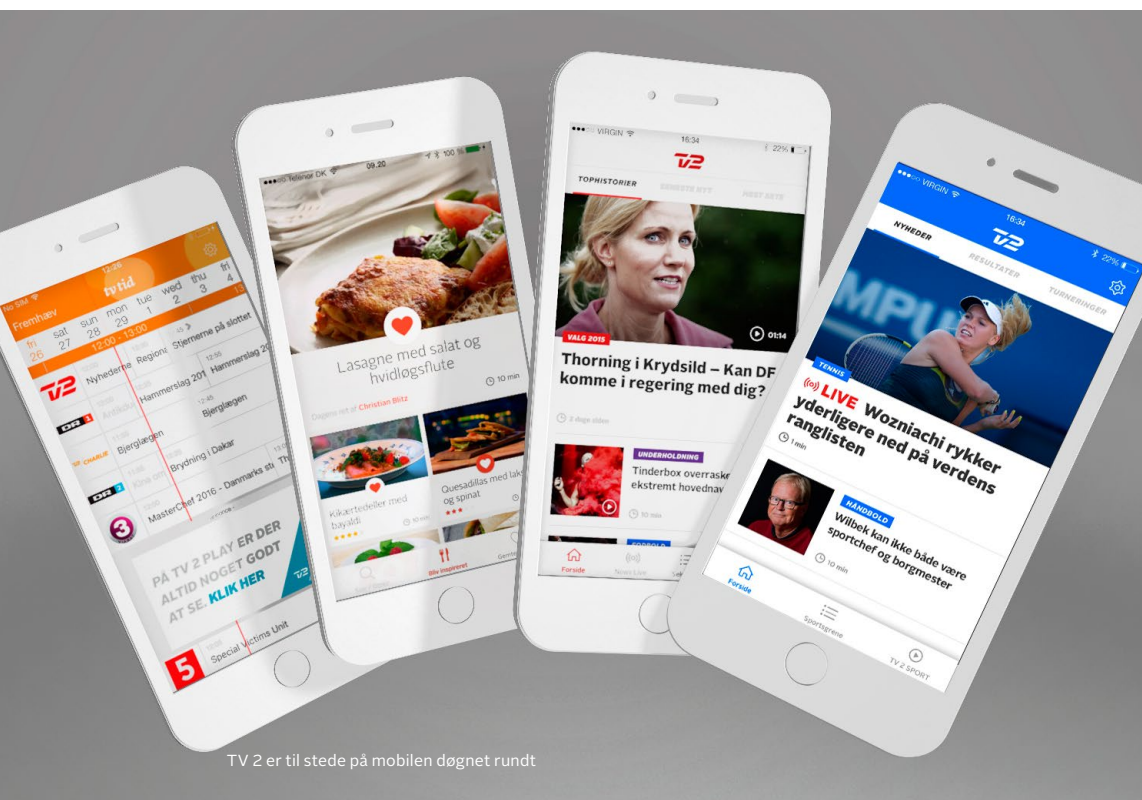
No SIM 12:28
tvtid
Fremhæv
fri 26 sat 27 sun 28 mon 29 tue 1 wed 2 thu 3 fri 4
12:00 - 13:00
TV2 Nyhederne Regionerne Stjernerne på slottet
Hammerslag 201 Hammerslag 20
DR1 Antikshow Bjørglægen
TV2 CHARLIE Bjørglægen
Brydning i Dakar
DR2 Kina um
MasterChef 2016 - Danmarks st
3
PÅ TV 2 PLAY ER DER ALTID NOGET GODT AT SE. KLIK HER
TV2
5 Special Victims Unit

Telenor DK 09.20 100
Lasagne med salat og hvidløgsflute
10 min
Dagens ret af Christian Blitz
Kikærtedeller med bayaldi
10 min
Quesadillas med laks og spinat
Bliv inspireret

VIRGIN 16:34 22%
TV2
TOPHISTORIER SENESTE NYT MEST SETE
VALG 2015
01:14
Thorning i Krydsild – Kan DF komme i regering med dig?
2 dage siden
UNDERHOLDNING
Tinderbox overrask ekstremt hovedna
10 min
FODBOLD
Forside News Live

VIRGIN 16:34 22%
NYHEDER TV2 RESULTATER TURNERINGER
TENNIS
LIVE Wozniachi rykker yderligere ned på verdens ranglisten
1 min
HÅNDBOLD
Wilbek kan ikke både være sportchef og borgmester
10 min
Forside Sportsgrene TV 2 SPORT

TV 2 er til stede på mobilen døgnet rundt